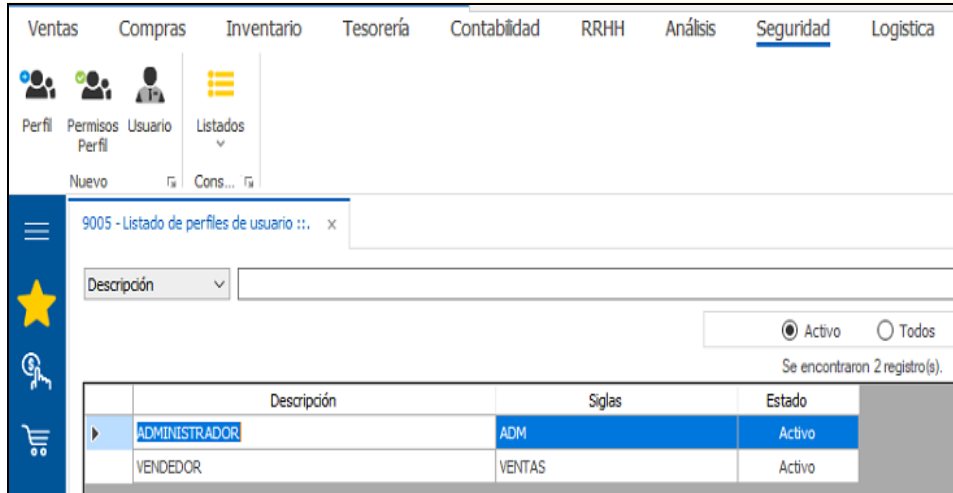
Ventas Compras Inventario Tesorería Contabilidad RRHH Análisis Seguridad Logistica

Perfil
Permisos Perfil
Usuario
Listados

Nuevo
Cons...

9005 - Listado de perfiles de usuario ::. ×

Descripción

Activo
Todos

Se encontraron 2 registro(s).

| | Descripción | Siglas | Estado |
|---|---|---|---|
| ▶ | ADMINISTRADOR | ADM | Activo |
| | VENDEDOR | VENTAS | Activo |